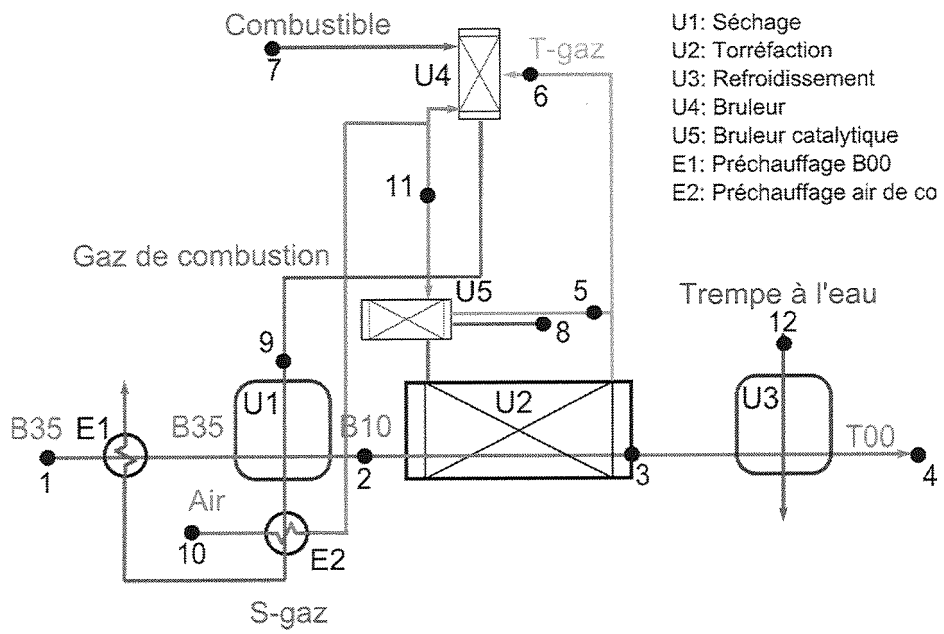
Combustible
7
U4
T-gaz
6
U1: Séchage
U2: Torréfaction
U3: Refroidissement
U4: Bruleur
U5: Bruleur catalytique
E1: Préchauffage B00
E2: Préchauffage air de co
11
Gaz de combustion
U5
5
8
Trempe à l'eau
12
9
B35
E1
B35
U1
B10
U2
U3
T00
1
2
3
4
Air
10
E2
S-gaz